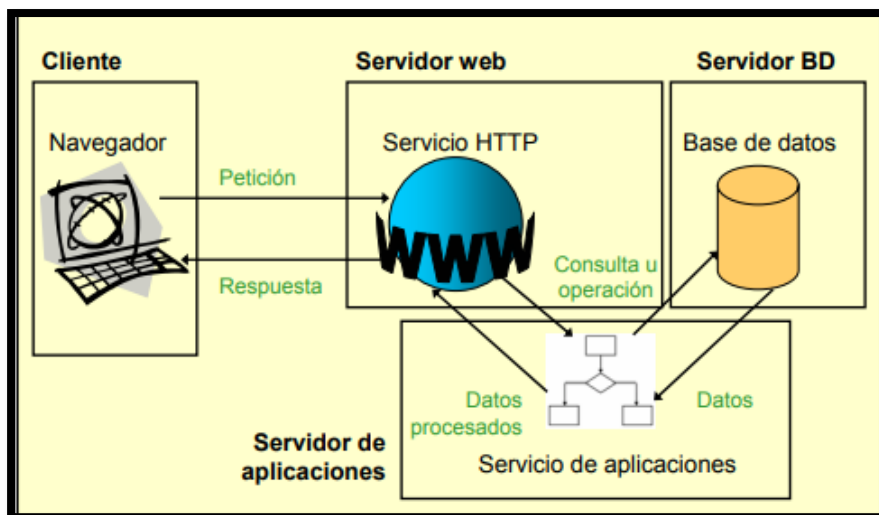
Cliente

Navegador

Servidor web

Servicio HTTP

WWW

Servidor BD

Base de datos

Petición

Respuesta

Consulta u operación

Datos procesados

Datos

Servidor de aplicaciones

Servicio de aplicaciones